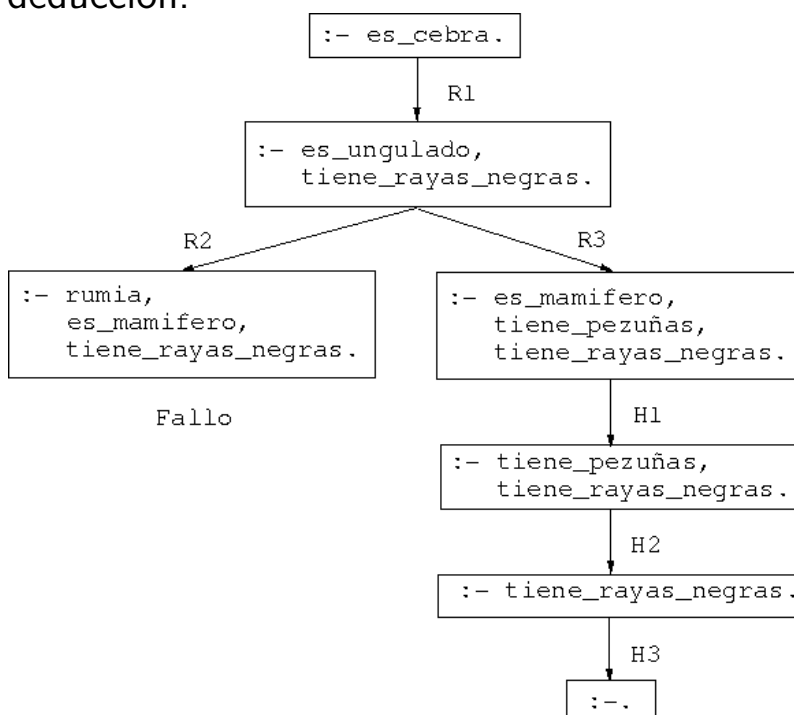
deducción:

:- es_cebra.

R1

:- es_ungulado, tiene_rayas_negras.

R2

R3

:- rumia, es_mamifero, tiene_rayas_negras.

Fallo

:- es_mamifero, tiene_pezuñas, tiene_rayas_negras.

H1

:- tiene_pezuñas, tiene_rayas_negras.

H2

:- tiene_rayas_negras.

H3

:-.